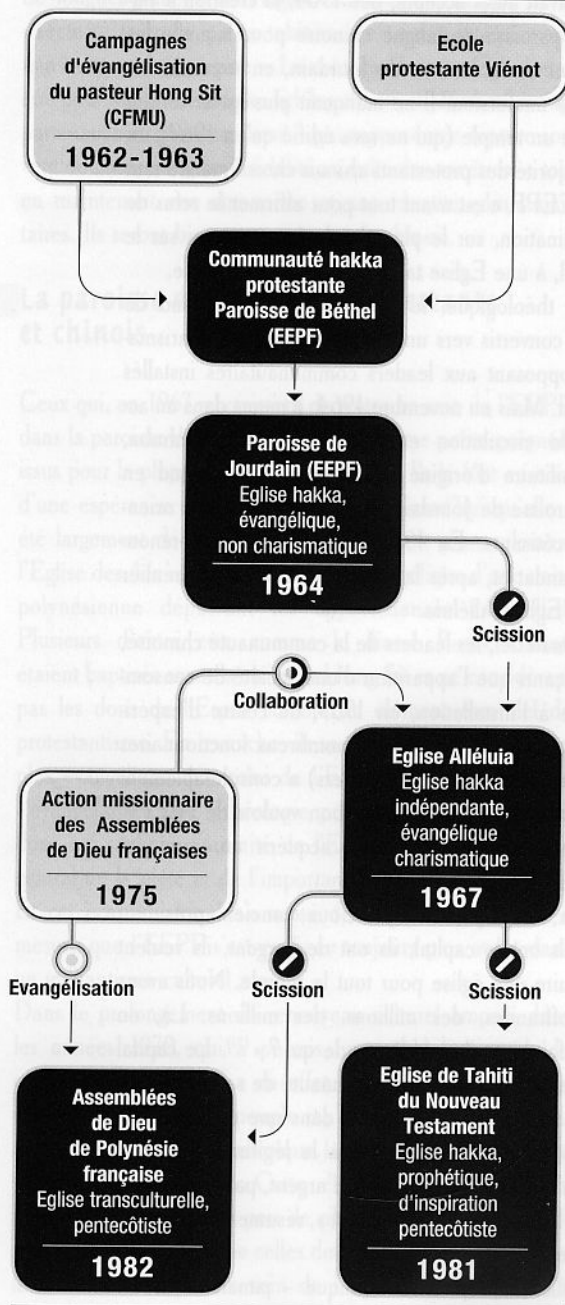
Campagnes d'évangélisation du pasteur Hong Sit (CFMU)
1962-1963

Ecole protestante Viénot

Communauté hakka protestante Paroisse de Béthel (EEPF)

Paroisse de Jourdain (EEPF)
Eglise hakka, évangélique, non charismatique
1964

Scission

Collaboration

Action missionnaire des Assemblées de Dieu françaises
1975

Eglise Alléluia
Eglise hakka indépendante, évangélique charismatique
1967

Evangélisation

Scission

Scission

Assemblées de Dieu de Polynésie française
Eglise transculturelle, pentecôtiste
1982

Eglise de Tahiti du Nouveau Testament
Eglise hakka, prophétique, d'inspiration pentecôtiste
1981